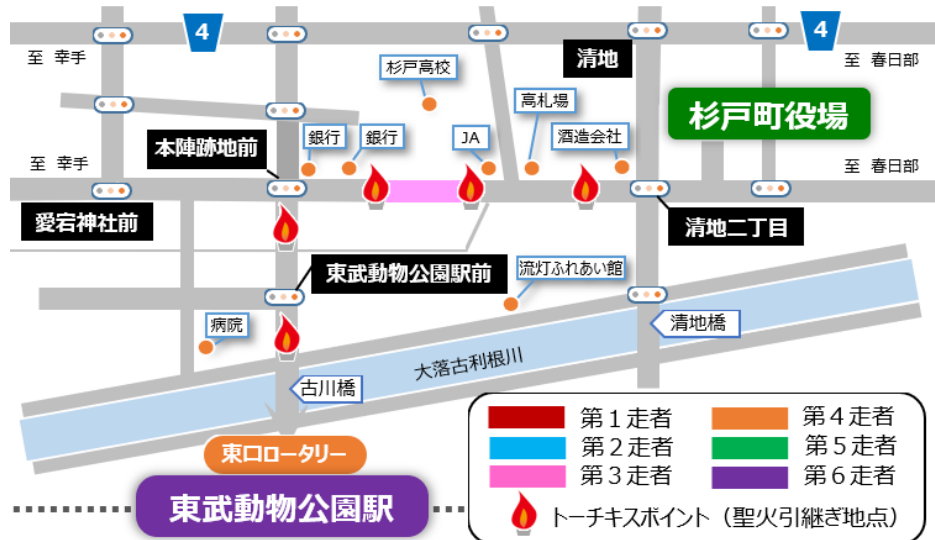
4

4

至 幸手

杉戸高校

清地

至 春日部

高札場

杉戸町役場

本陣跡地前

銀行

銀行

JA

酒造会社

至 幸手

至 春日部

愛宕神社前

清地二丁目

東武動物公園駅前

流灯ふれあい館

清地橋

病院

大落古利根川

古川橋

東口ロータリー

東武動物公園駅

| 第１走者 | 第４走者 |
|---|---|
| 第２走者 | 第５走者 |
| 第３走者 | 第６走者 |

トーチキスポイント（聖火引継ぎ地点）